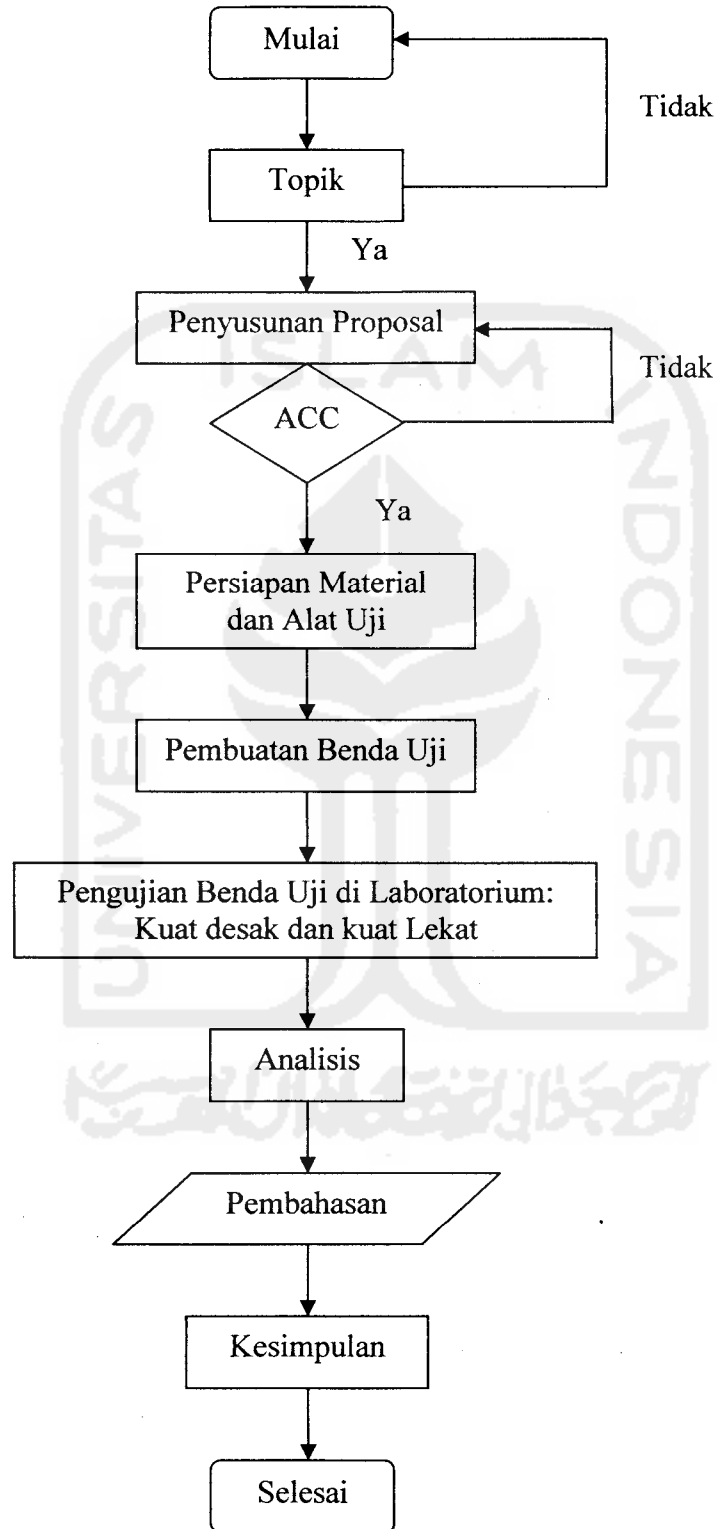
Mulai

Tidak

Topik

Ya

Penyusunan Proposal

Tidak

ACC

Ya

Persiapan Material dan Alat Uji

Pembuatan Benda Uji

Pengujian Benda Uji di Laboratorium: Kuat desak dan kuat Lekat

Analisis

Pembahasan

Kesimpulan

Selesai